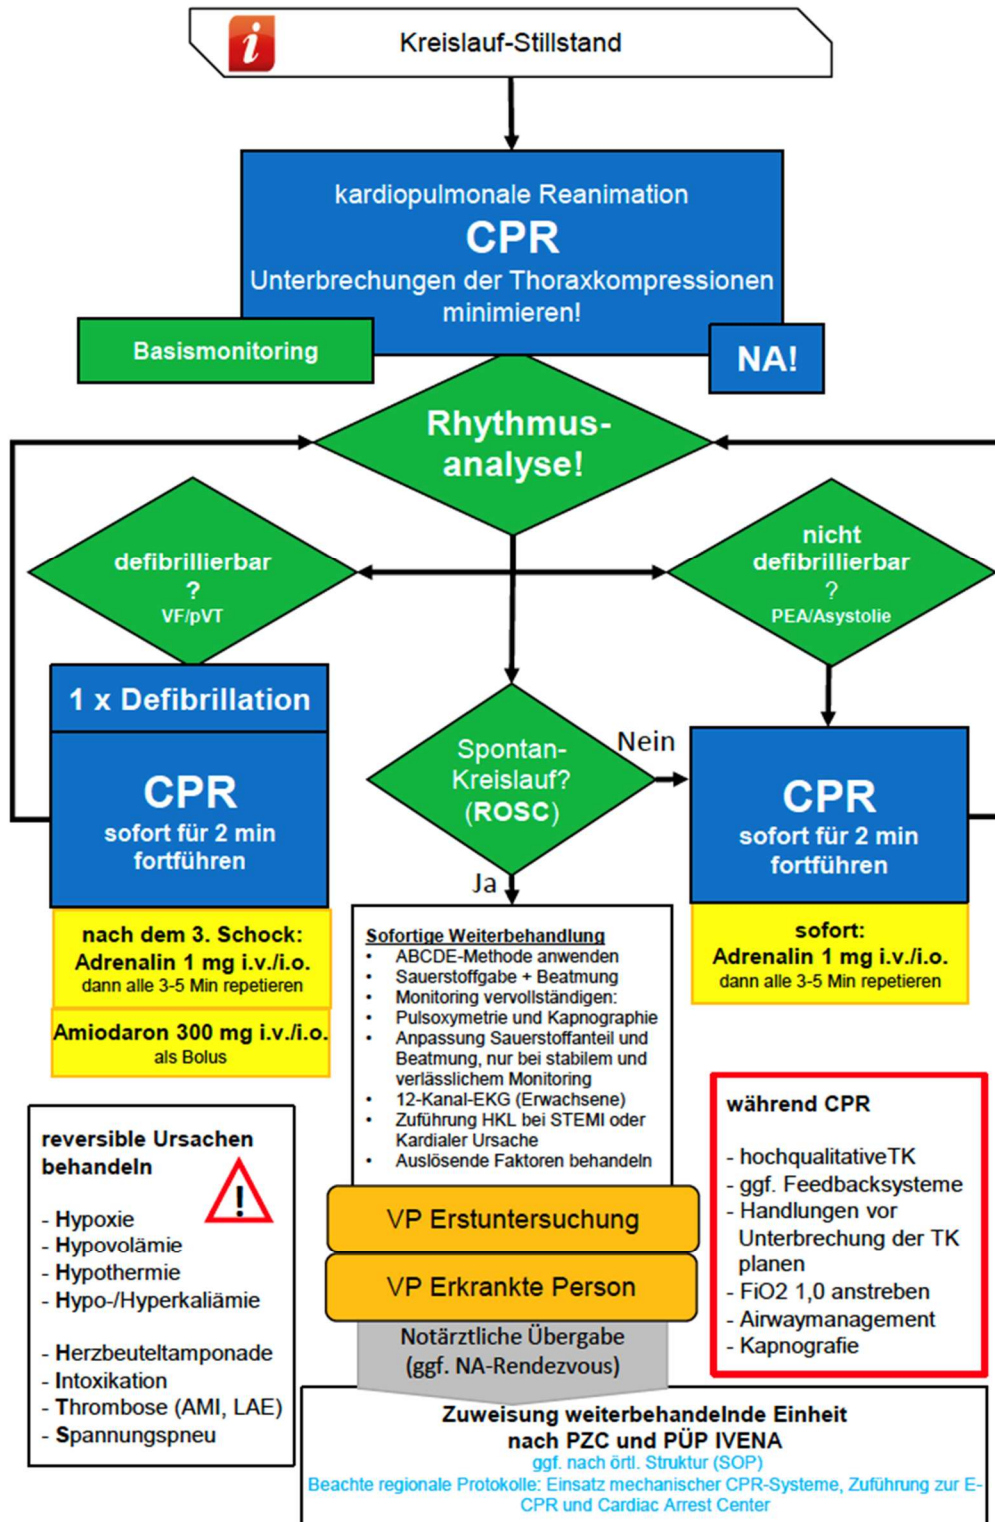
Kreislauf-Stillstand

kardiopulmonale Reanimation
CPR
Unterbrechungen der Thoraxkompressionen minimieren!

Basismonitoring

NA!

Rhythmus-analyse!

defibrillierbar
?
VF/pVT

nicht defibrillierbar
?
PEA/Asystolie

1 x Defibrillation

CPR
sofort für 2 min fortführen

Spontan-Kreislauf? (ROSC)

Nein

Ja

CPR
sofort für 2 min fortführen

nach dem 3. Schock:
Adrenalin 1 mg i.v./i.o.
dann alle 3-5 Min repetieren

Amiodaron 300 mg i.v./i.o.
als Bolus

Sofortige Weiterbehandlung
• ABCDE-Methode anwenden
• Sauerstoffgabe + Beatmung
• Monitoring vervollständigen:
• Pulsoxymetrie und Kapnographie
• Anpassung Sauerstoffanteil und Beatmung, nur bei stabilem und verlässlichem Monitoring
• 12-Kanal-EKG (Erwachsene)
• Zuführung HKL bei STEMI oder Kardialer Ursache
• Auslösende Faktoren behandeln

sofort:
Adrenalin 1 mg i.v./i.o.
dann alle 3-5 Min repetieren

während CPR

- hochqualitativeTK
- ggf. Feedbacksysteme
- Handlungen vor Unterbrechung der TK planen
- FiO2 1,0 anstreben
- Airwaymanagement
- Kapnografie

reversible Ursachen behandeln

!

- Hypoxie
- Hypovolämie
- Hypothermie
- Hypo-/Hyperkaliämie

- Herzbeuteltamponade
- Intoxikation
- Thrombose (AMI, LAE)
- Spannungspneu

VP Erstuntersuchung

VP Erkrankte Person

Notärztliche Übergabe
(ggf. NA-Rendezvous)

Zuweisung weiterbehandelnde Einheit nach PZC und PÜP IVENA
ggf. nach örtl. Struktur (SOP)
Beachte regionale Protokolle: Einsatz mechanischer CPR-Systeme, Zuführung zur E-CPR und Cardiac Arrest Center